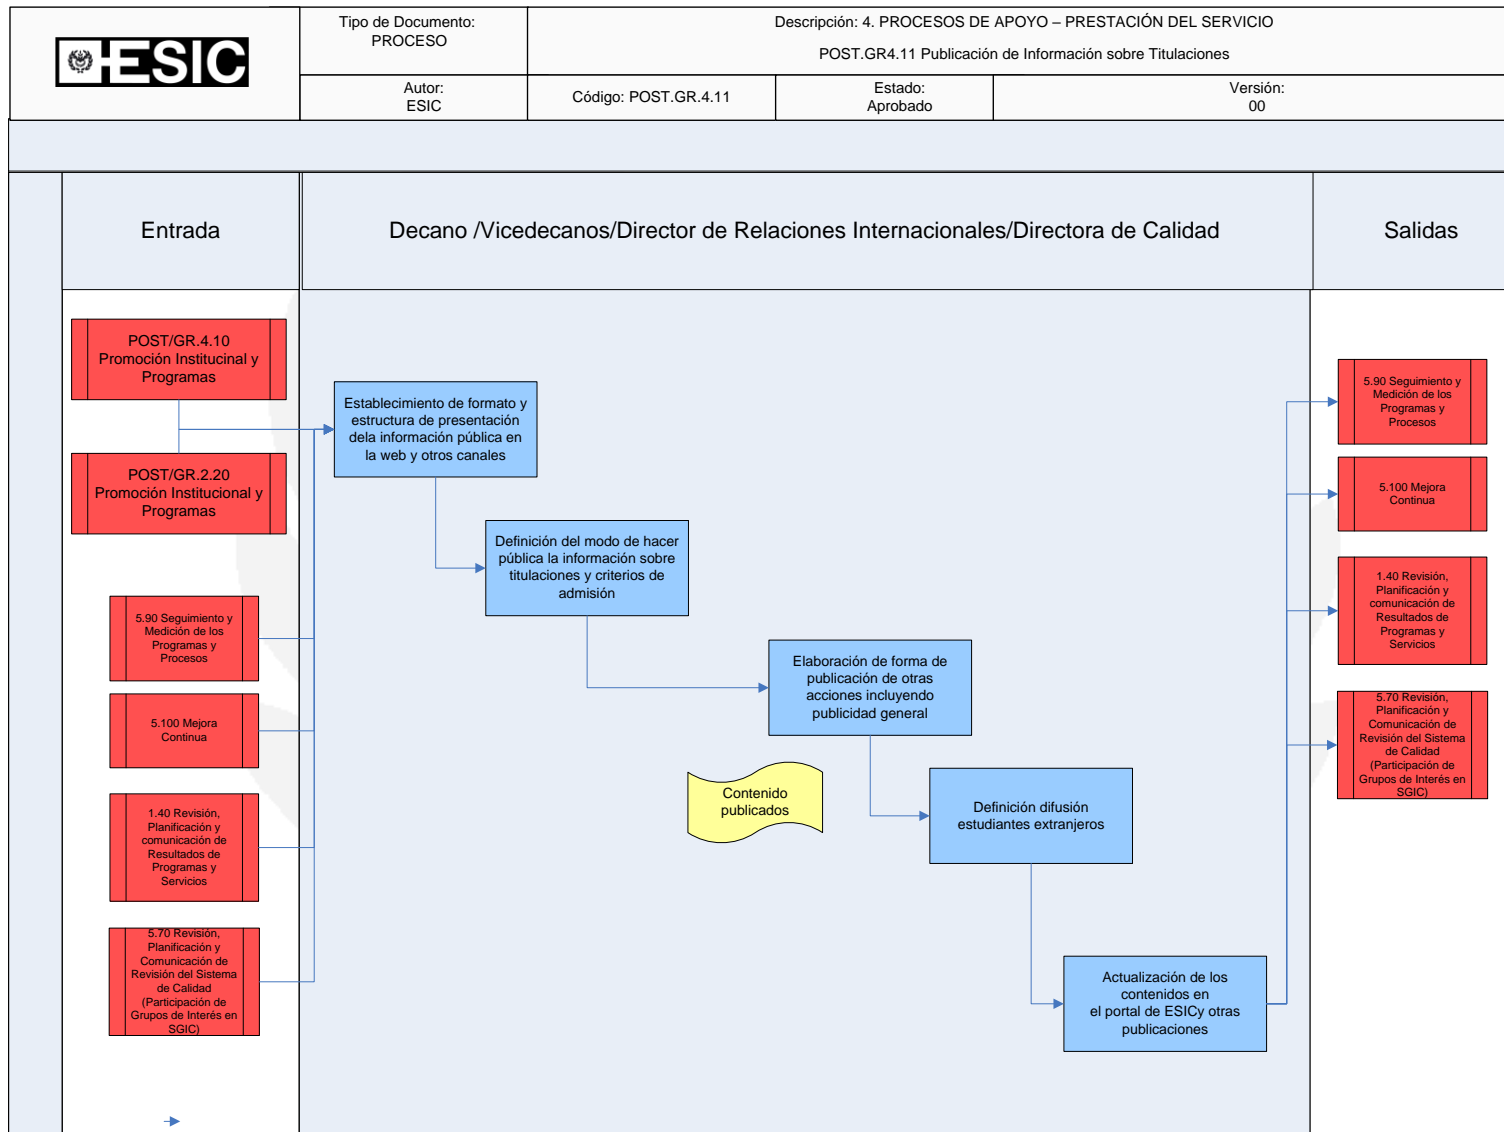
ESIC

| Tipo de Documento: PROCESO | Descripción: 4. PROCESOS DE APOYO – PRESTACIÓN DEL SERVICIO POST.GR4.11 Publicación de Información sobre Titulaciones | | |
|---|---|---|---|
| Autor: ESIC | Código: POST.GR.4.11 | Estado: Aprobado | Versión: 00 |

Entrada

Decano /Vicedecanos/Director de Relaciones Internacionales/Directora de Calidad

Salidas

POST/GR.4.10 Promoción Institucional y Programas

POST/GR.2.20 Promoción Institucional y Programas

5.90 Seguimiento y Medición de los Programas y Procesos

5.100 Mejora Continua

1.40 Revisión, Planificación y comunicación de Resultados de Programas y Servicios

5.70 Revisión, Planificación y Comunicación de Revisión del Sistema de Calidad (Participación de Grupos de Interés en SGIC)

Establecimiento de formato y estructura de presentación dela información pública en la web y otros canales

Definición del modo de hacer pública la información sobre titulaciones y criterios de admisión

Elaboración de forma de publicación de otras acciones incluyendo publicidad general

Contenido publicados

Definición difusión estudiantes extranjeros

Actualización de los contenidos en el portal de ESICy otras publicaciones

5.90 Seguimiento y Medición de los Programas y Procesos

5.100 Mejora Continua

1.40 Revisión, Planificación y comunicación de Resultados de Programas y Servicios

5.70 Revisión, Planificación y Comunicación de Revisión del Sistema de Calidad (Participación de Grupos de Interés en SGIC)